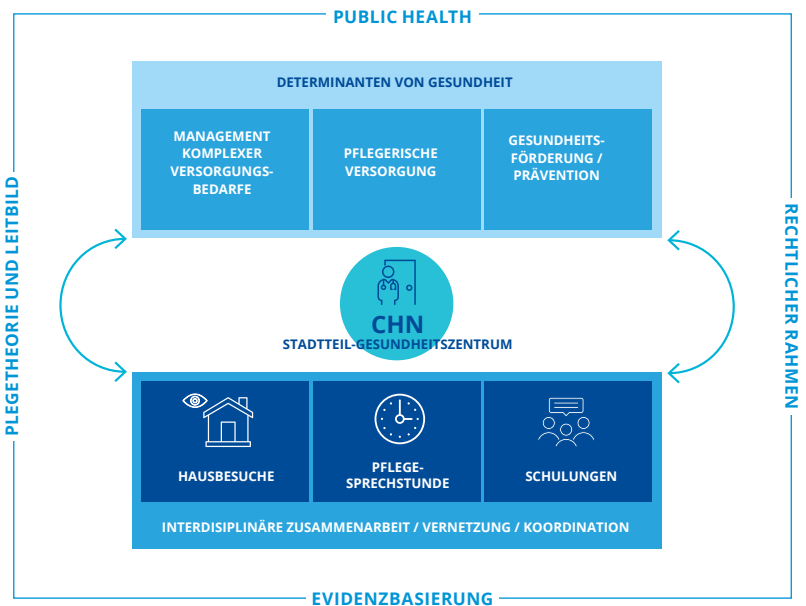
PUBLIC HEALTH

DETERMINANTEN VON GESUNDHEIT

MANAGEMENT KOMPLEXER VERSORGUNGSBEDARFE

PFLEGERISCHE VERSORGUNG

GESUNDHEITSFÖRDERUNG / PRÄVENTION

PLEGETHEORIE UND LEITBILD

RECHTLICHER RAHMEN

CHN

STADTTEIL-GESUNDHEITSZENTRUM

HAUSBESUCHE

PFLEGESPRECHSTUNDE

SCHULUNGEN

INTERDISIPLINÄRE ZUSAMMENARBEIT / VERNETZUNG / KOORDINATION

EVIDENZBASIERUNG